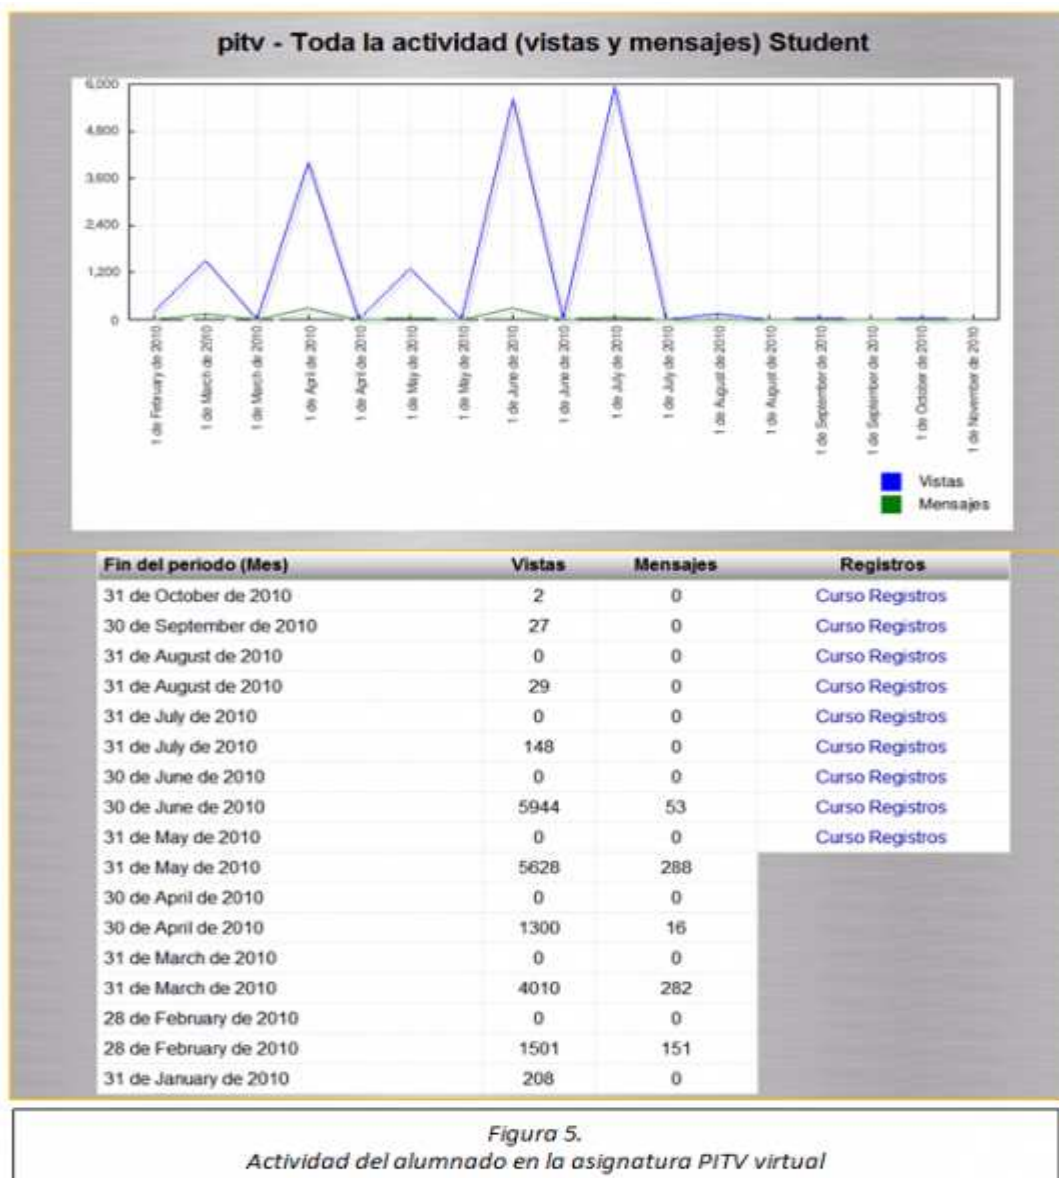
pitv - Toda la actividad (vistas y mensajes) Student

6,000
4,800
3,600
2,400
1,200
0

1 de February de 2010
1 de March de 2010
1 de March de 2010
1 de April de 2010
1 de April de 2010
1 de May de 2010
1 de May de 2010
1 de June de 2010
1 de June de 2010
1 de July de 2010
1 de July de 2010
1 de August de 2010
1 de August de 2010
1 de September de 2010
1 de September de 2010
1 de October de 2010
1 de November de 2010

Vistas
Mensajes

| Fin del periodo (Mes) | Vistas | Mensajes | Registros |
|---|---|---|---|
| 31 de October de 2010 | 2 | 0 | Curso Registros |
| 30 de September de 2010 | 27 | 0 | Curso Registros |
| 31 de August de 2010 | 0 | 0 | Curso Registros |
| 31 de August de 2010 | 29 | 0 | Curso Registros |
| 31 de July de 2010 | 0 | 0 | Curso Registros |
| 31 de July de 2010 | 148 | 0 | Curso Registros |
| 30 de June de 2010 | 0 | 0 | Curso Registros |
| 30 de June de 2010 | 5944 | 53 | Curso Registros |
| 31 de May de 2010 | 0 | 0 | Curso Registros |
| 31 de May de 2010 | 5628 | 288 | |
| 30 de April de 2010 | 0 | 0 | |
| 30 de April de 2010 | 1300 | 16 | |
| 31 de March de 2010 | 0 | 0 | |
| 31 de March de 2010 | 4010 | 282 | |
| 28 de February de 2010 | 0 | 0 | |
| 28 de February de 2010 | 1501 | 151 | |
| 31 de January de 2010 | 208 | 0 | |

Figura 5.
Actividad del alumnado en la asignatura PITV virtual